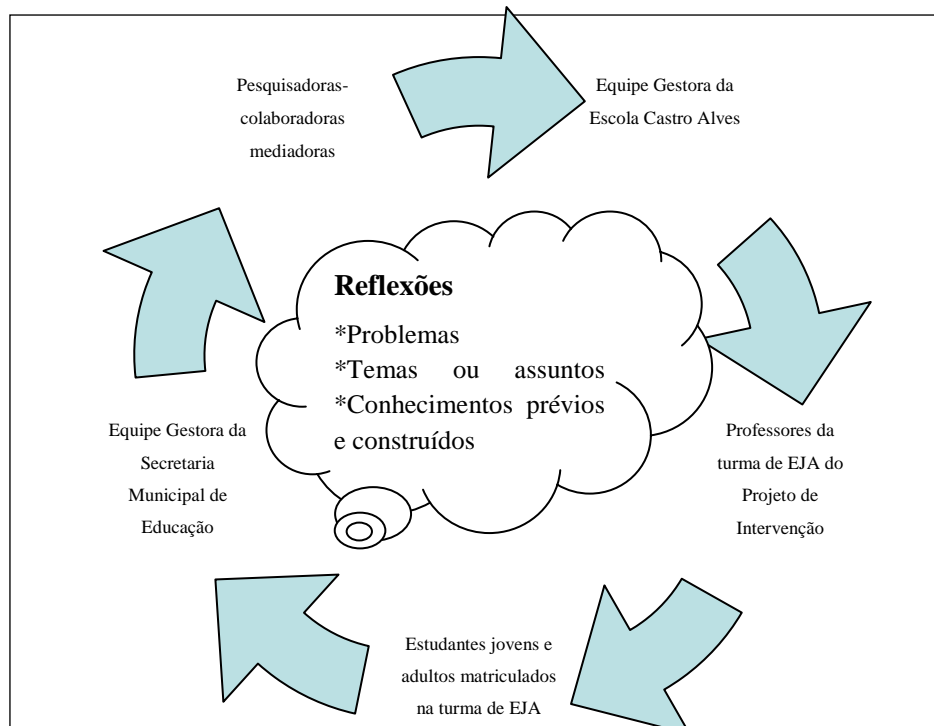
Pesquisadoras-colaboradoras mediadoras

Equipe Gestora da Escola Castro Alves

Reflexões
*Problemas
*Temas ou assuntos
*Conhecimentos prévios e construídos

Equipe Gestora da Secretaria Municipal de Educação

Professores da turma de EJA do Projeto de Intervenção

Estudantes jovens e adultos matriculados na turma de EJA